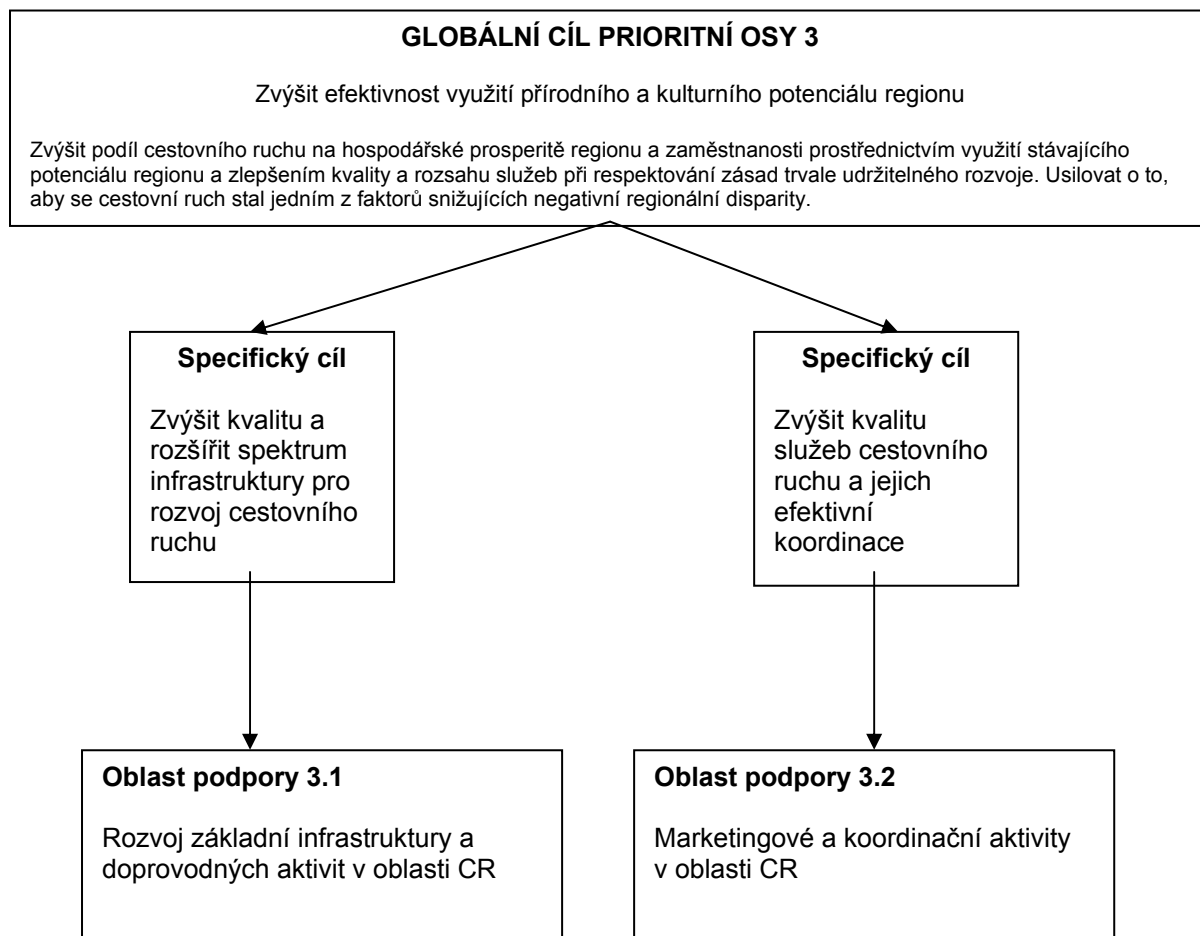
GLOBÁLNÍ CÍL PRIORITNÍ OSY 3

Zvýšit efektivnost využití přírodního a kulturního potenciálu regionu

Zvýšit podíl cestovního ruchu na hospodářské prosperitě regionu a zaměstnanosti prostřednictvím využití stávajícího potenciálu regionu a zlepšením kvality a rozsahu služeb při respektování zásad trvale udržitelného rozvoje. Usilovat o to, aby se cestovní ruch stal jedním z faktorů snižujících negativní regionální disparity.

Specifický cíl

Zvýšit kvalitu a rozšířit spektrum infrastruktury pro rozvoj cestovního ruchu

Specifický cíl

Zvýšit kvalitu služeb cestovního ruchu a jejich efektivní koordinace

Oblast podpory 3.1

Rozvoj základní infrastruktury a doprovodných aktivit v oblasti CR

Oblast podpory 3.2

Marketingové a koordinační aktivity v oblasti CR